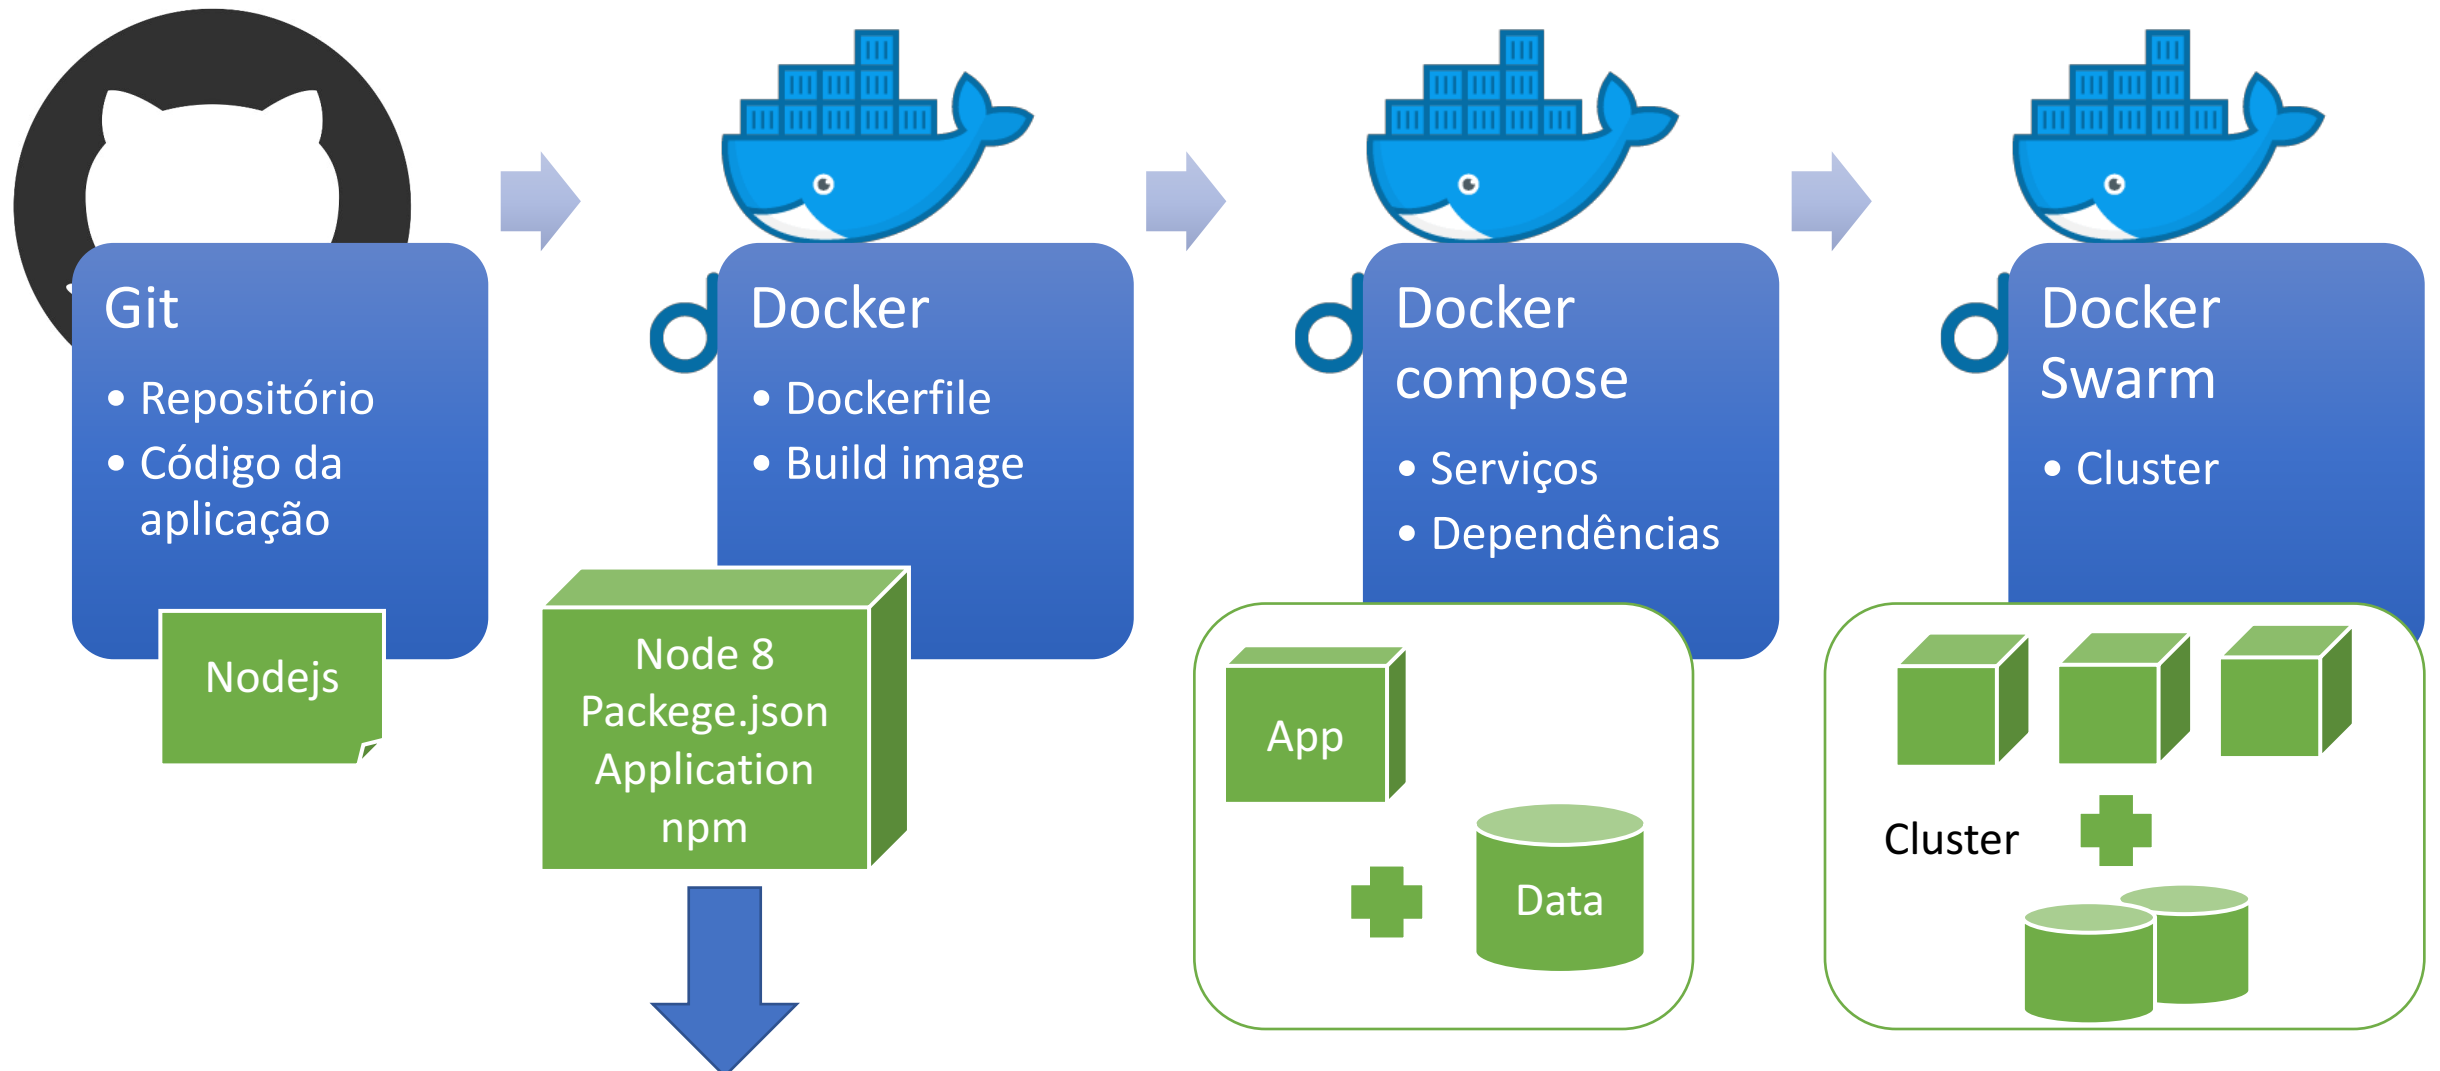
Git

- Repositório
- Código da aplicação

Nodejs

Docker

- Dockerfile
- Build image

Node 8
Packege.json
Application
npm

Docker compose

- Serviços
- Dependências

App

Data

Docker Swarm

- Cluster

Cluster